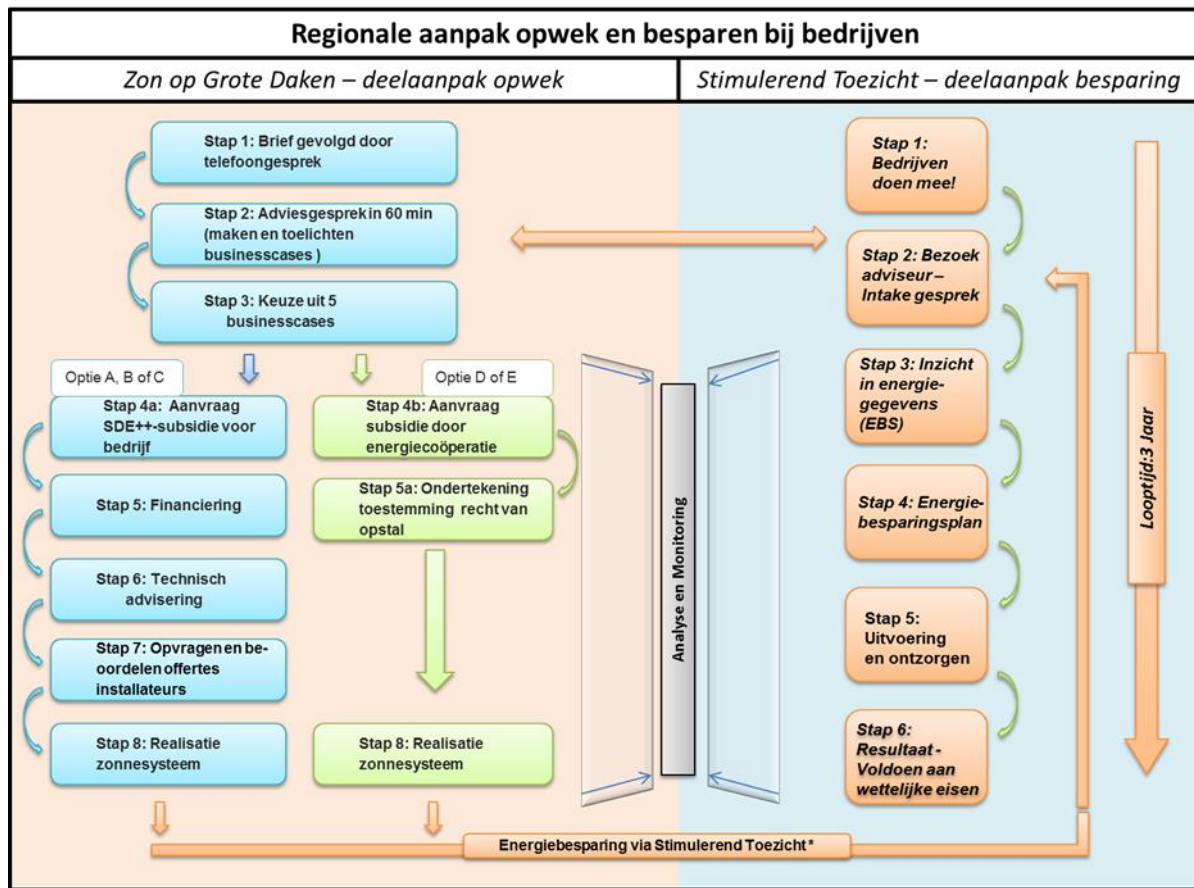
Regionale aanpak opwek en besparen bij bedrijven

Zon op Grote Daken – deelaanpak opwek

Stimulerend Toezicht – deelaanpak besparing

Stap 1: Brief gevolgd door telefoongesprek

Stap 2: Adviesgesprek in 60 min (maken en toelichten businesscases )

Stap 3: Keuze uit 5 businesscases

Optie A, B of C

Optie D of E

Stap 4a: Aanvraag SDE++-subsidie voor bedrijf

Stap 4b: Aanvraag subsidie door energiecoöperatie

Stap 5: Financiering

Stap 5a: Ondertekening toestemming recht van opstal

Stap 6: Technisch advisering

Stap 7: Opvragen en beoordelen offertes installateurs

Stap 8: Realisatie zonnesysteem

Stap 8: Realisatie zonnesysteem

Analyse en Monitoring

Stap 1: Bedrijven doen mee!

Stap 2: Bezoek adviseur – Intake gesprek

Stap 3: Inzicht in energiegegevens (EBS)

Stap 4: Energiebesparingsplan

Stap 5: Uitvoering en ontzorgen

Stap 6: Resultaat - Voldoen aan wettelijke eisen

Looptijd:3 Jaar

Energiebesparing via Stimulerend Toezicht*